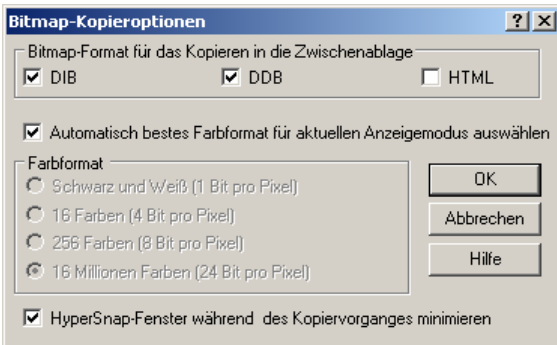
Bitmap-Kopieroptionen

?

X

Bitmap-Format für das Kopieren in die Zwischenablage

DIB

DDB

HTML

Automatisch bestes Farbformat für aktuellen Anzeigemodus auswählen

Farbformat

Schwarz und Weiß (1 Bit pro Pixel)

16 Farben (4 Bit pro Pixel)

256 Farben (8 Bit pro Pixel)

16 Millionen Farben (24 Bit pro Pixel)

OK

Abbrechen

Hilfe

HyperSnap-Fenster während des Kopiervorganges minimieren